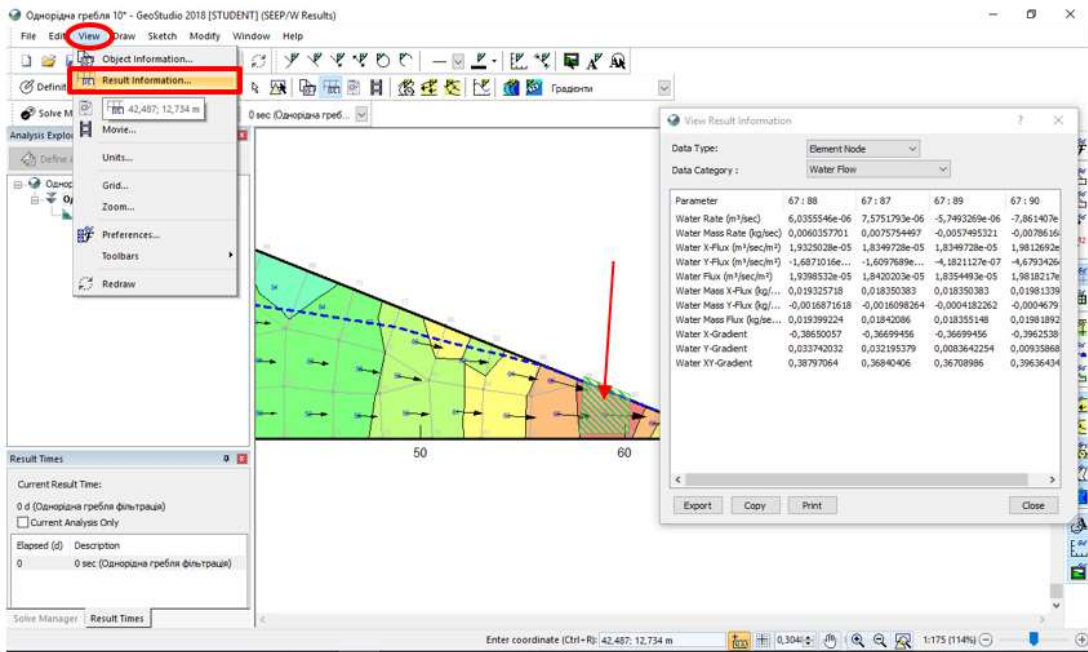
Однорідна гребля 10* - GeoStudio 2018 [STUDENT] (SEEP/W Results)

File Edit View Draw Sketch Modify Window Help

Object Information...
Result Information...
42,487; 12,734 m
Movie...
Units...
Grid...
Zoom...
Preferences...
Toolbars
Redraw

Definit
Solve M
Analysis Explo
Define
Однор

Градієнти
0 sec (Однорідна греб...

View Result Information

Data Type: Element Node
Data Category: Water Flow

| Parameter | 67 : 88 | 67 : 87 | 67 : 89 | 67 : 90 |
|---|---|---|---|---|
| Water Rate (m³/sec) | 6,0355546e-06 | 7,5751793e-06 | -5,7493269e-06 | -7,861407e |
| Water Mass Rate (kg/sec) | 0,0060357701 | 0,0075754497 | -0,0057495321 | -0,0078616 |
| Water X-Flux (m³/sec/m²) | 1,9325028e-05 | 1,8349728e-05 | 1,8349728e-05 | 1,9812692e |
| Water Y-Flux (m³/sec/m²) | -1,6871016e... | -1,6097689e... | -4,1821127e-07 | -4,6793426 |
| Water Flux (m³/sec/m²) | 1,9398532e-05 | 1,8420203e-05 | 1,8354493e-05 | 1,9818217e |
| Water Mass X-Flux (kg/... | 0,019325718 | 0,018350383 | 0,018350383 | 0,01981339 |
| Water Mass Y-Flux (kg/... | -0,0016871618 | -0,0016098264 | -0,0004182262 | -0,0004679 |
| Water Mass Flux (kg/se... | 0,019399224 | 0,01842086 | 0,018355148 | 0,01981892 |
| Water X-Gradient | -0,36650057 | -0,36699456 | -0,36699456 | -0,3962538 |
| Water Y-Gradient | 0,033742032 | 0,032195379 | 0,0083642254 | 0,00935868 |
| Water XY-Gradient | 0,38797064 | 0,36840406 | 0,36708986 | 0,39636434 |

Export Copy Print Close

50 60

Result Times
Current Result Time:
0 d (Однорідна гребля фільтрація)
Current Analysis Only

| Elapsed (d) | Description |
|---|---|
| 0 | 0 sec (Однорідна гребля фільтрація) |

Solve Manager Result Times

Enter coordinate (Ctrl+R): 42,487; 12,734 m 0,304 1:175 (114%)